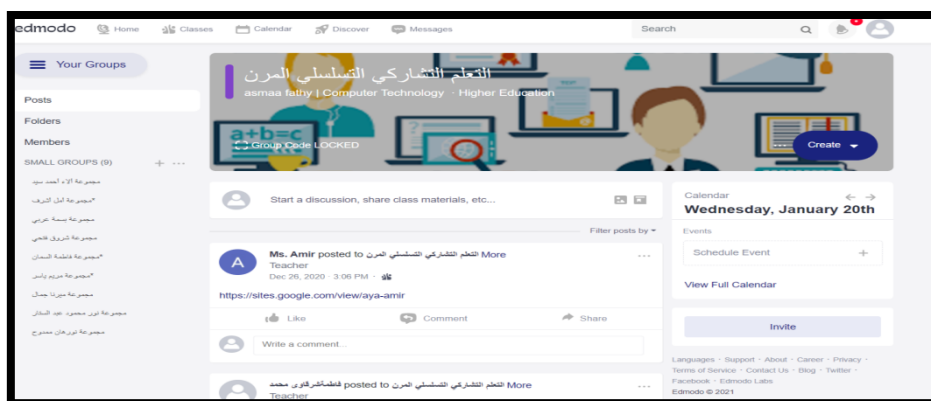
edmodo Home Classes Calendar Discover Messages Search

Your Groups

Posts
Folders
Members
SMALL GROUPS (9) + ···
مجموعة الاء احمد سيد
*مجموعة امل اشرف
مجموعة بسمة عربي
مجموعة شروق فتحي
*مجموعة فاطمة السمان
*مجموعة مريم ياسر
مجموعة ميرنا جمال
مجموعة نور محمود عبد الستار
مجموعة نورهان ممدوح

التعلم التشاركي التسلسلي المرن
asmaa fathy | Computer Technology · Higher Education
a+b=c
Group Code LOCKED
Create

Start a discussion, share class materials, etc...

Filter posts by

A Ms. Amir posted to التعلم التشاركي التسلسلي المرن More
Teacher
Dec 26, 2020 · 3:06 PM ·
https://sites.google.com/view/aya-amir
Like Comment Share
Write a comment...

فاطمةاشرفاوى محمد posted to التعلم التشاركي التسلسلي المرن More
Teacher

Calendar
Wednesday, January 20th
Events
Schedule Event +
View Full Calendar

Invite

Languages · Support · About · Career · Privacy · Terms of Service · Contact Us · Blog · Twitter · Facebook · Edmodo Labs
Edmodo © 2021